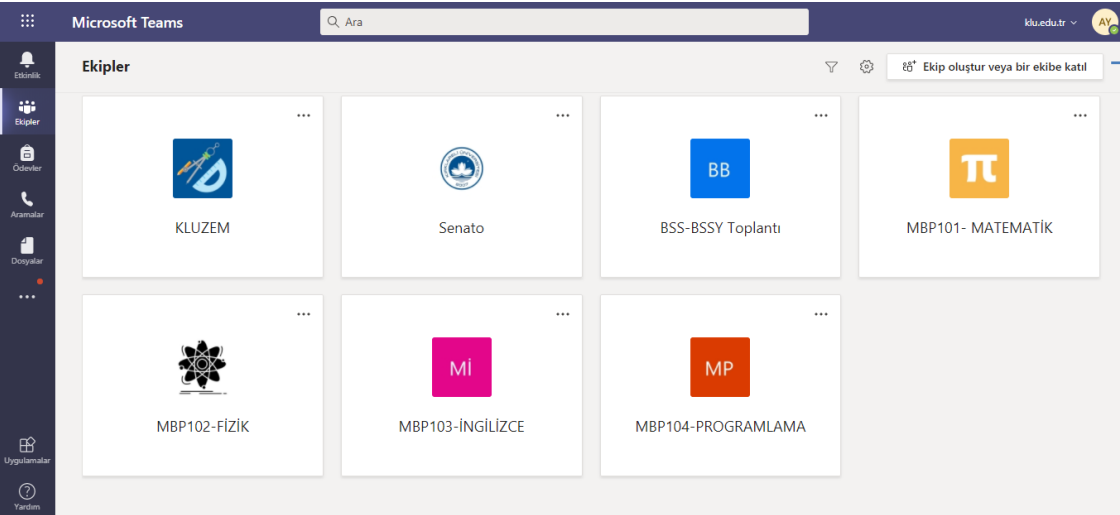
Microsoft Teams

Ara

klu.edu.tr

AY

Etkinlik

Ekipler

Ödevler

Aramalar

Dosyalar

...

Uygulamalar

Yardım

Ekipler

Ekip oluştur veya bir ekibe katıl

...

KLUZEM

...

Senato

...

BB

BSS-BSSY Toplantı

...

π

MBP101- MATEMATİK

...

MBP102-FİZİK

...

Mİ

MBP103-İNGİLİZCE

...

MP

MBP104-PROGRAMLAMA